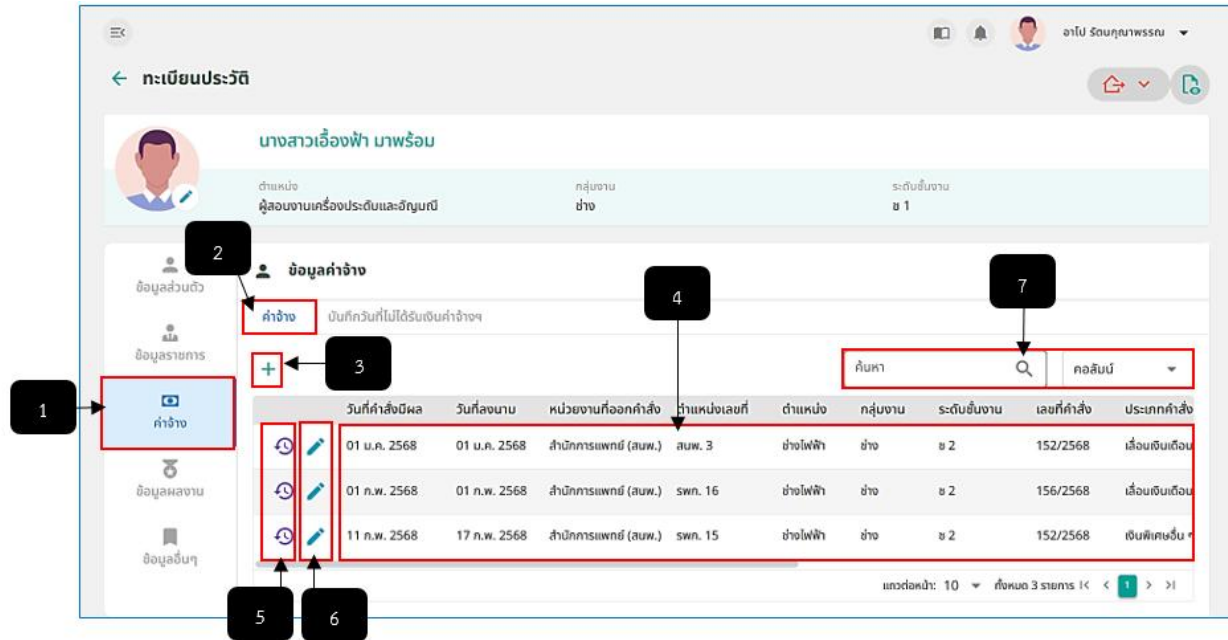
อาโป รัตนคุณาพรรณ

← ทะเบียนประวัติ

นางสาวเอื้องฟ้า มาพร้อม

ตำแหน่ง
ผู้สอนงานเครื่องประดับและอัญมณี

กลุ่มงาน
ช่าง

ระดับชั้นงาน
ช 1

ข้อมูลส่วนตัว

ข้อมูลรายการ

ค่าจ้าง

ข้อมูลผลงาน

ข้อมูลอื่นๆ

ข้อมูลค่าจ้าง

ค่าจ้าง

บันทึกวันที่ไม่ได้รับเงินค่าจ้างฯ

+

ค้นหา

คอลัมน์

| | | วันที่คำสั่งมีผล | วันที่ลงนาม | หน่วยงานที่ออกคำสั่ง | ตำแหน่งเลขที่ | ตำแหน่ง | กลุ่มงาน | ระดับชั้นงาน | เลขที่คำสั่ง | ประเภทคำสั่ง |
|---|---|---|---|---|---|---|---|---|---|---|
| | | 01 ม.ค. 2568 | 01 ม.ค. 2568 | สำนักการแพทย์ (สนพ.) | สนพ. 3 | ช่างไฟฟ้า | ช่าง | ช 2 | 152/2568 | เลื่อนเงินเดือน |
| | | 01 ก.พ. 2568 | 01 ก.พ. 2568 | สำนักการแพทย์ (สนพ.) | รพก. 16 | ช่างไฟฟ้า | ช่าง | ช 2 | 156/2568 | เลื่อนเงินเดือน |
| | | 11 ก.พ. 2568 | 17 ก.พ. 2568 | สำนักการแพทย์ (สนพ.) | รพก. 15 | ช่างไฟฟ้า | ช่าง | ช 2 | 152/2568 | เงินพิเศษอื่น ๆ |

แถวต่อหน้า: 10 ทั้งหมด 3 รายการ 1

1
2
3
4
5
6
7